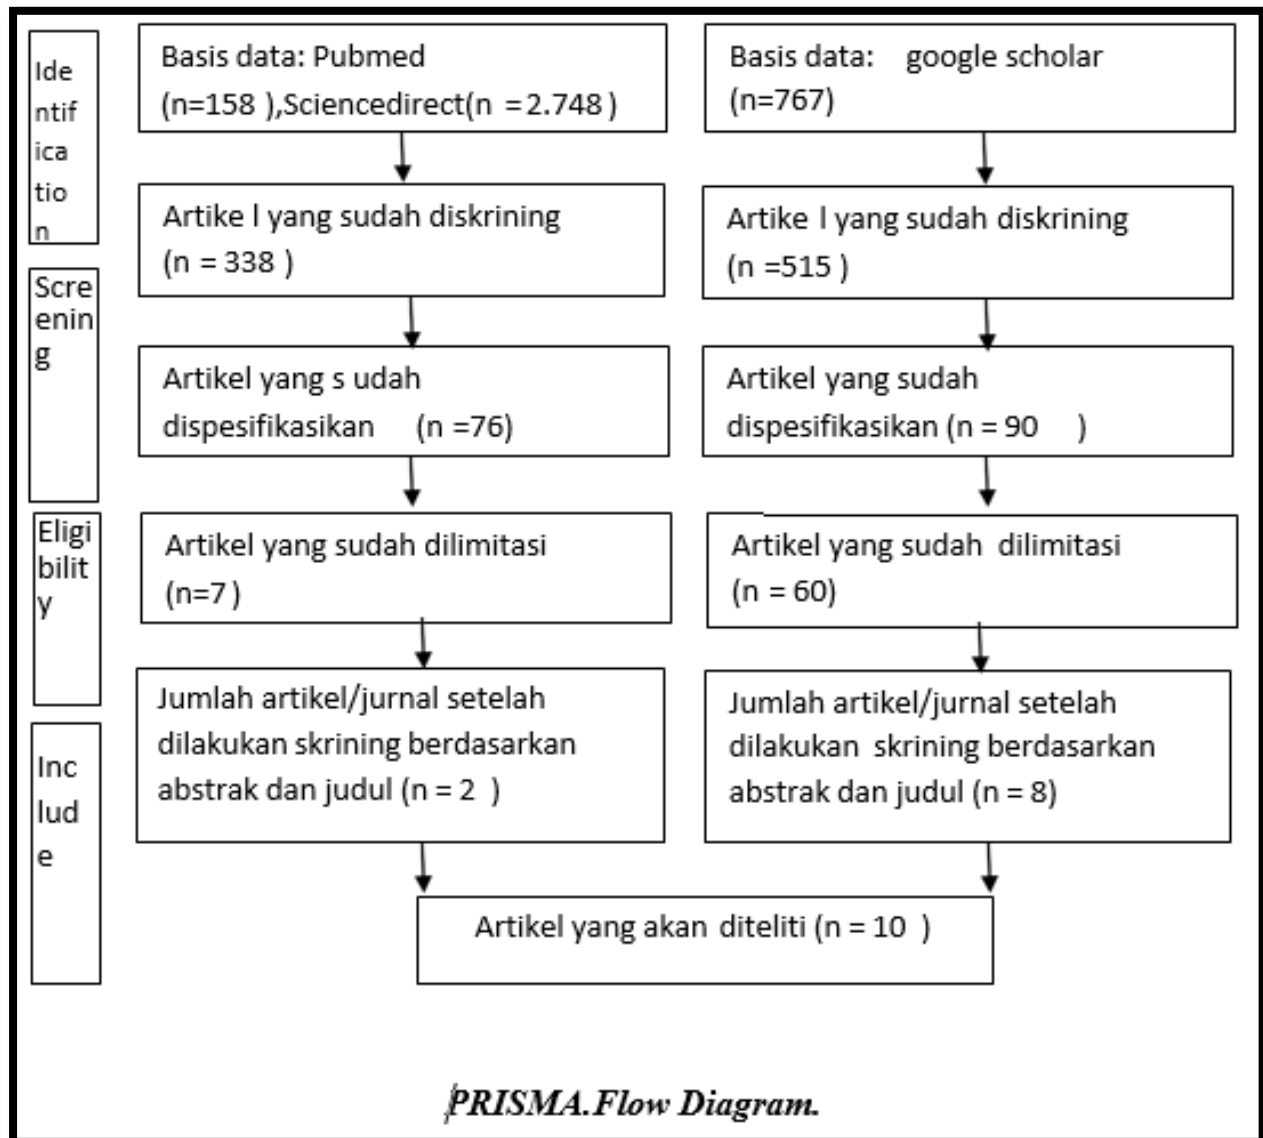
Identification

Basis data: Pubmed (n=158 ),Sciencedirect(n = 2.748 )

Basis data: google scholar (n=767)

Artike l yang sudah diskrining (n = 338 )

Artike l yang sudah diskrining (n =515 )

Screening

Artikel yang s udah dispesifikasikan (n =76)

Artikel yang sudah dispesifikasikan (n = 90 )

Eligibility

Artikel yang sudah dilimitasi (n=7 )

Artikel yang sudah dilimitasi (n = 60)

Include

Jumlah artikel/jurnal setelah dilakukan skrining berdasarkan abstrak dan judul (n = 2 )

Jumlah artikel/jurnal setelah dilakukan skrining berdasarkan abstrak dan judul (n = 8)

Artikel yang akan diteliti (n = 10 )

PRISMA.Flow Diagram.